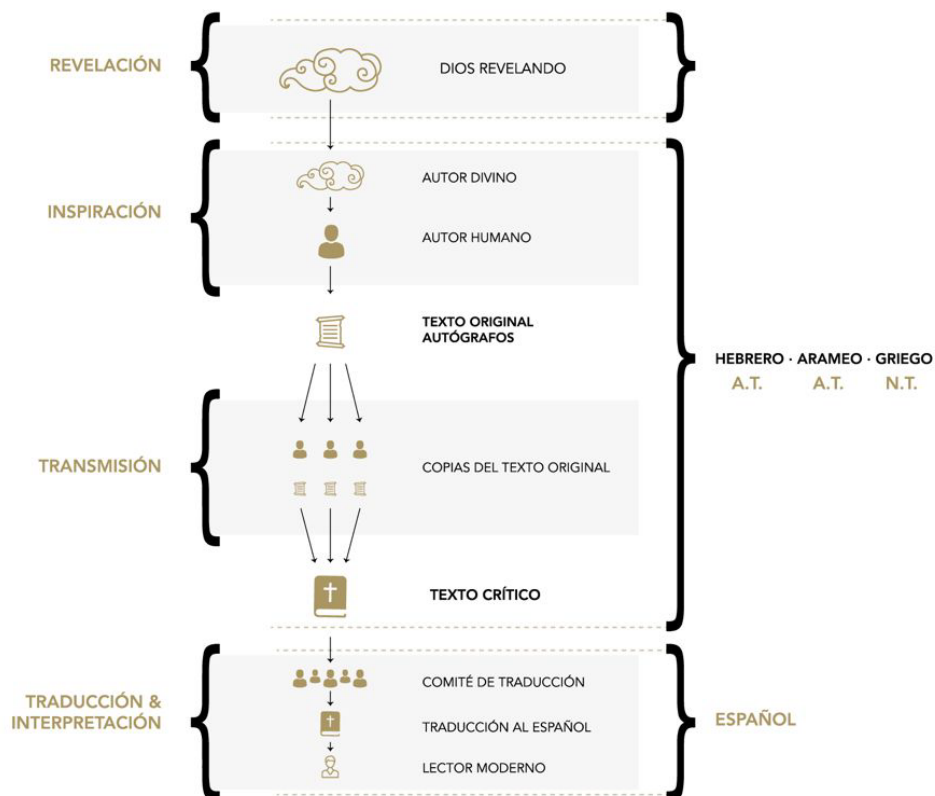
REVELACIÓN

DIOS REVELANDO

INSPIRACIÓN

AUTOR DIVINO

AUTOR HUMANO

TEXTO ORIGINAL
AUTÓGRAFOS

HEBRERO · ARAMEO · GRIEGO
A.T. A.T. N.T.

TRANSMISIÓN

COPIAS DEL TEXTO ORIGINAL

TEXTO CRÍTICO

TRADUCCIÓN & INTERPRETACIÓN

COMITÉ DE TRADUCCIÓN

TRADUCCIÓN AL ESPAÑOL

LECTOR MODERNO

ESPAÑOL